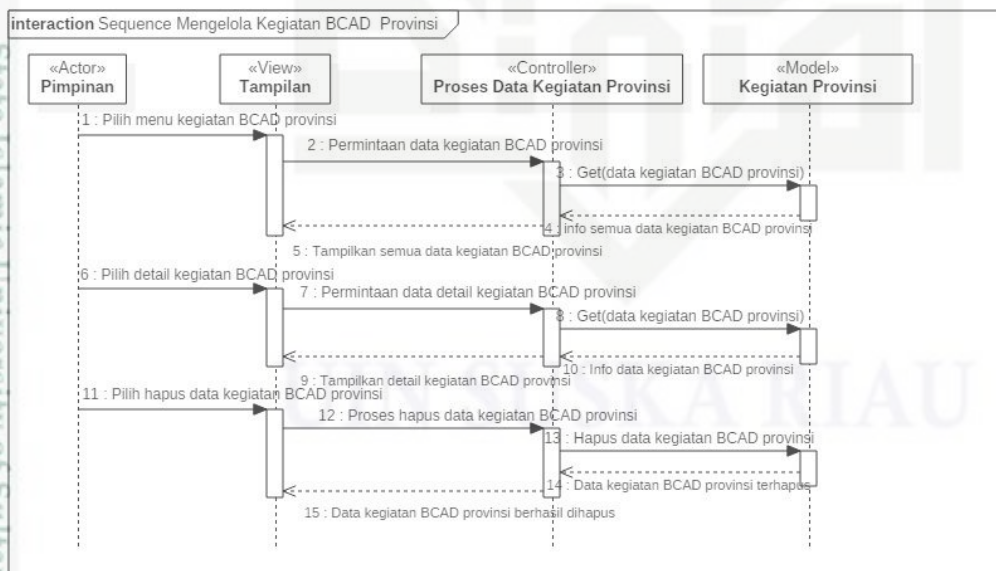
interaction Sequence Mengelola Kegiatan BCAD Provinsi

«Actor»
Pimpinan

«View»
Tampilan

«Controller»
Proses Data Kegiatan Provinsi

«Model»
Kegiatan Provinsi

1 : Pilih menu kegiatan BCAD provinsi

2 : Permintaan data kegiatan BCAD provinsi

3 : Get(data kegiatan BCAD provinsi)

4 : info semua data kegiatan BCAD provinsi

5 : Tampilkan semua data kegiatan BCAD provinsi

6 : Pilih detail kegiatan BCAD provinsi

7 : Permintaan data detail kegiatan BCAD provinsi

8 : Get(data kegiatan BCAD provinsi)

10 : Info data kegiatan BCAD provinsi

9 : Tampilkan detail kegiatan BCAD provinsi

11 : Pilih hapus data kegiatan BCAD provinsi

12 : Proses hapus data kegiatan BCAD provinsi

13 : Hapus data kegiatan BCAD provinsi

14 : Data kegiatan BCAD provinsi terhapus

15 : Data kegiatan BCAD provinsi berhasil dihapus